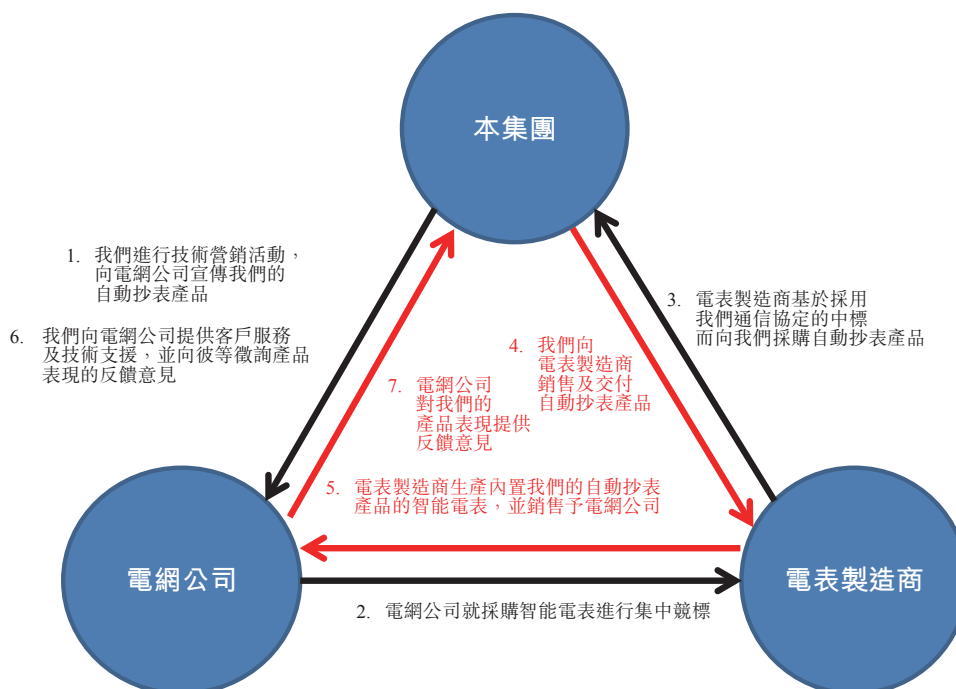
本集團

1. 我們進行技術營銷活動，向電網公司宣傳我們的自動抄表產品

6. 我們向電網公司提供客戶服務及技術支援，並向彼等徵詢產品表現的反饋意見

3. 電表製造商基於採用我們通信協定的中標而向我們採購自動抄表產品

4. 我們向電表製造商銷售及交付自動抄表產品

7. 電網公司對我們的產品表現提供反饋意見

5. 電表製造商生產內置我們的自動抄表產品的智能電表，並銷售予電網公司

電網公司

電表製造商

2. 電網公司就採購智能電表進行集中競標